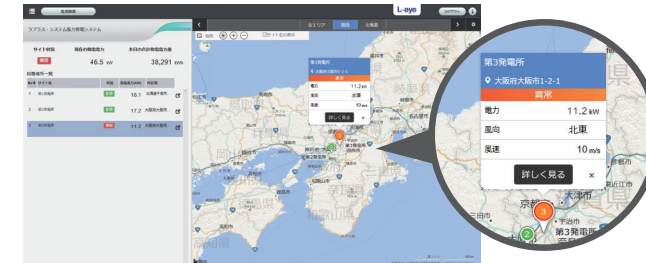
L·eye

ラプラス・システム風力発電システム

サイト状況
現在の発電電力
本日の合計発電電力量
異常
46.5 kW
38,291 kWh

全エリア
関西
北海道

サイト名の表示

第3発電所
大阪府大阪市1-2-1
異常
電力
11.2 kW
風向
北東
風速
10 m/s
詳しく見る
×

京都
宇治市
第3発電所
3
2